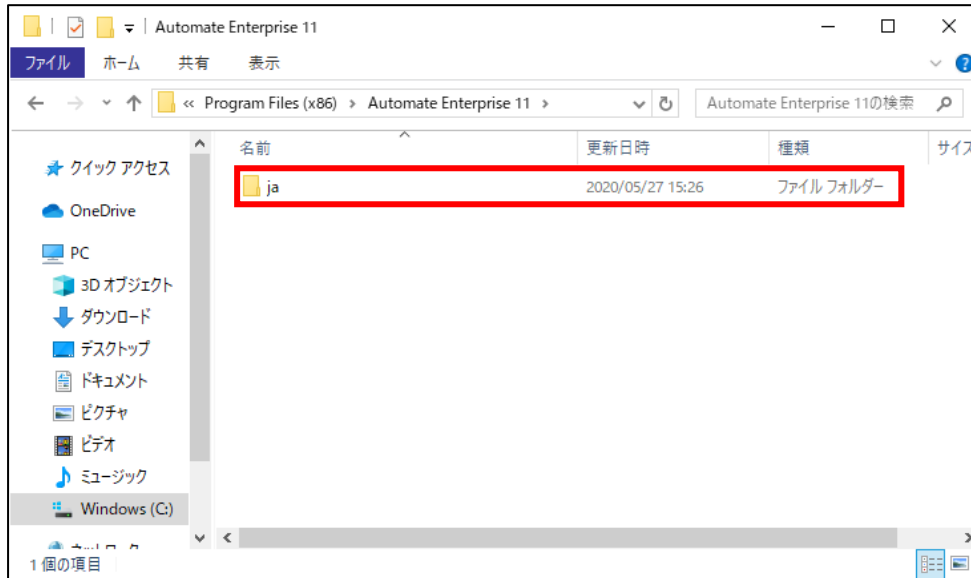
Automate Enterprise 11

ファイル ホーム 共有 表示

« Program Files (x86) › Automate Enterprise 11 ›

Automate Enterprise 11の検索

クイック アクセス

OneDrive

PC

3D オブジェクト

ダウンロード

デスクトップ

ドキュメント

ピクチャ

ビデオ

ミュージック

Windows (C:)

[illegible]

| 名前 | 更新日時 | 種類 | サイズ |
|---|---|---|---|
| ja | 2020/05/27 15:26 | ファイル フォルダー | |

1 個の項目